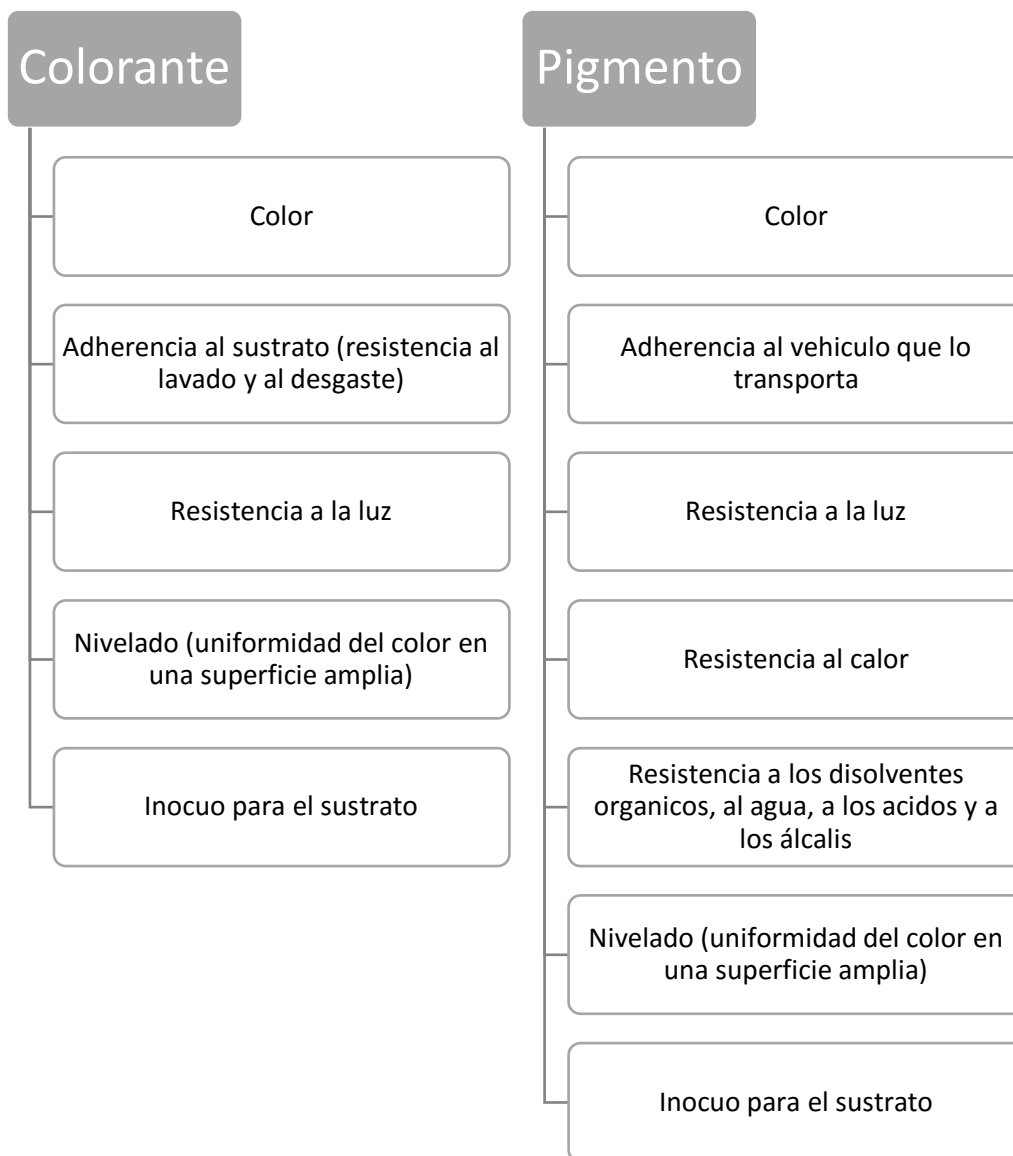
Colorante

Color

Adherencia al sustrato (resistencia al lavado y al desgaste)

Resistencia a la luz

Nivelado (uniformidad del color en una superficie amplia)

Inocuo para el sustrato

Pigmento

Color

Adherencia al vehiculo que lo transporta

Resistencia a la luz

Resistencia al calor

Resistencia a los disolventes organicos, al agua, a los acidos y a los álcalis

Nivelado (uniformidad del color en una superficie amplia)

Inocuo para el sustrato